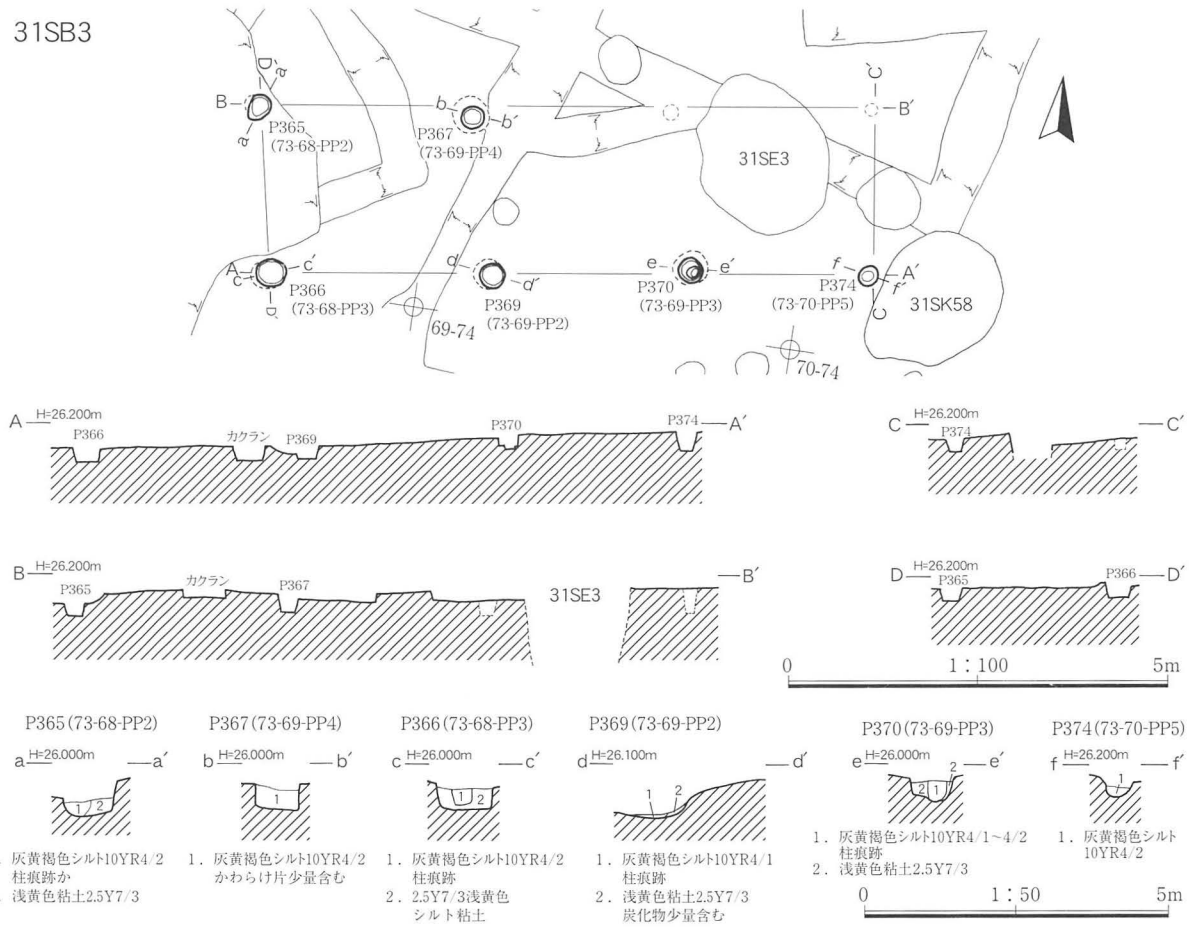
31SB3

D D′ a
B
a
P365
(73-68-PP2)
b
b′
P367
(73-69-PP4)
C′
B′
31SE3
A
c
c′
D′
P366
(73-68-PP3)
69-74
d
d′
P369
(73-69-PP2)
e
e′
P370
(73-69-PP3)
f
f′
A′
P374
(73-70-PP5)
C
31SK58
70-74

A H=26.200m
P366
カクラン
P369
P370
P374
A′

C H=26.200m
P374
C′

B H=26.200m
P365
カクラン
P367
31SE3
B′

D H=26.200m
P365
P366
D′

0 1：100 5m

P365(73-68-PP2)
a H=26.000m a′
1 2
. 灰黄褐色シルト10YR4/2 柱痕跡か
. 浅黄色粘土2.5Y7/3

P367(73-69-PP4)
b H=26.000m b′
1
1．灰黄褐色シルト10YR4/2 かわらけ片少量含む

P366(73-68-PP3)
c H=26.000m c′
1 2
1．灰黄褐色シルト10YR4/2 柱痕跡
2．2.5Y7/3浅黄色 シルト粘土

P369(73-69-PP2)
d H=26.100m d′
1 2
1．灰黄褐色シルト10YR4/1 柱痕跡
2．浅黄色粘土2.5Y7/3 炭化物少量含む

P370(73-69-PP3)
e H=26.000m e′
2 1 2
1．灰黄褐色シルト10YR4/1～4/2 柱痕跡
2．浅黄色粘土2.5Y7/3

P374(73-70-PP5)
f H=26.200m f′
1
1．灰黄褐色シルト 10YR4/2

0 1：50 5m